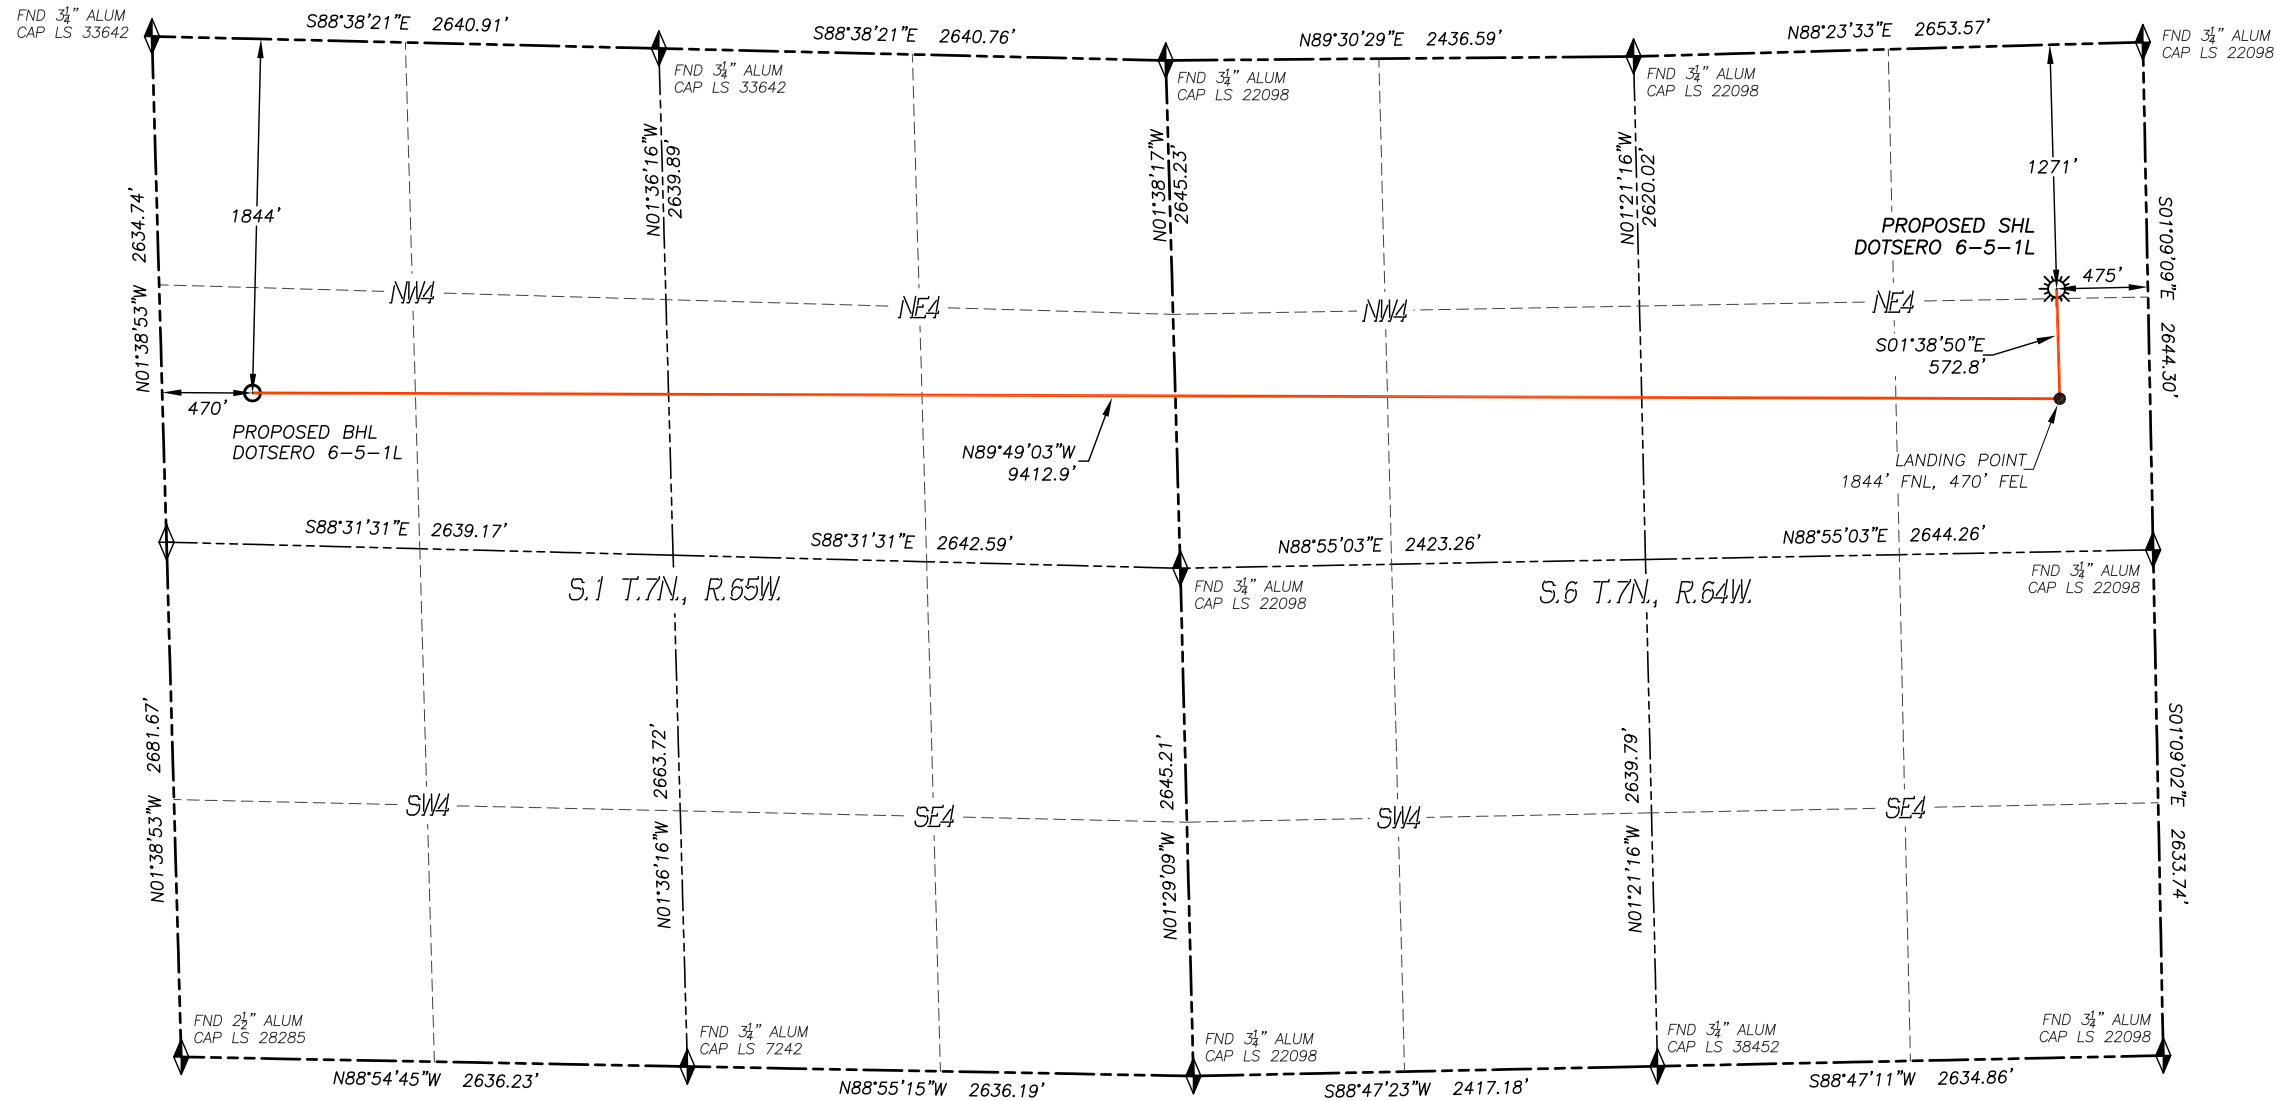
FND $3\frac{1}{4}$" ALUM CAP LS 33642

S88°38'21"E 2640.91'

S88°38'21"E 2640.76'

N89°30'29"E 2436.59'

N88°23'33"E 2653.57'

FND $3\frac{1}{4}$" ALUM CAP LS 22098

FND $3\frac{1}{4}$" ALUM CAP LS 33642

FND $3\frac{1}{4}$" ALUM CAP LS 22098

FND $3\frac{1}{4}$" ALUM CAP LS 22098

1844'

N01°36'16"W 2639.89'

N01°38'17"W 2645.23'

N01°21'16"W 2620.02'

1271'

N01°38'53"W 2634.74'

PROPOSED SHL DOTSERO 6-5-1L

475'

S01°09'09"E 2644.30'

NW4

NE4

NW4

NE4

S01°38'50"E 572.8'

470'

PROPOSED BHL DOTSERO 6-5-1L

N89°49'03"W 9412.9'

LANDING POINT 1844' FNL, 470' FEL

S88°31'31"E 2639.17'

S88°31'31"E 2642.59'

N88°55'03"E 2423.26'

N88°55'03"E 2644.26'

FND $3\frac{1}{4}$" ALUM CAP LS 22098

FND $3\frac{1}{4}$" ALUM CAP LS 22098

S.1 T.7N., R.65W.

S.6 T.7N., R.64W.

N01°38'53"W 2681.67'

N01°36'16"W 2663.72'

N01°29'09"W 2645.21'

N01°21'16"W 2639.79'

S01°09'02"E 2633.74'

SW4

SE4

SW4

SE4

FND $2\frac{1}{2}$" ALUM CAP LS 28285

FND $3\frac{1}{4}$" ALUM CAP LS 7242

FND $3\frac{1}{4}$" ALUM CAP LS 22098

FND $3\frac{1}{4}$" ALUM CAP LS 38452

FND $3\frac{1}{4}$" ALUM CAP LS 22098

N88°54'45"W 2636.23'

N88°55'15"W 2636.19'

S88°47'23"W 2417.18'

S88°47'11"W 2634.86'